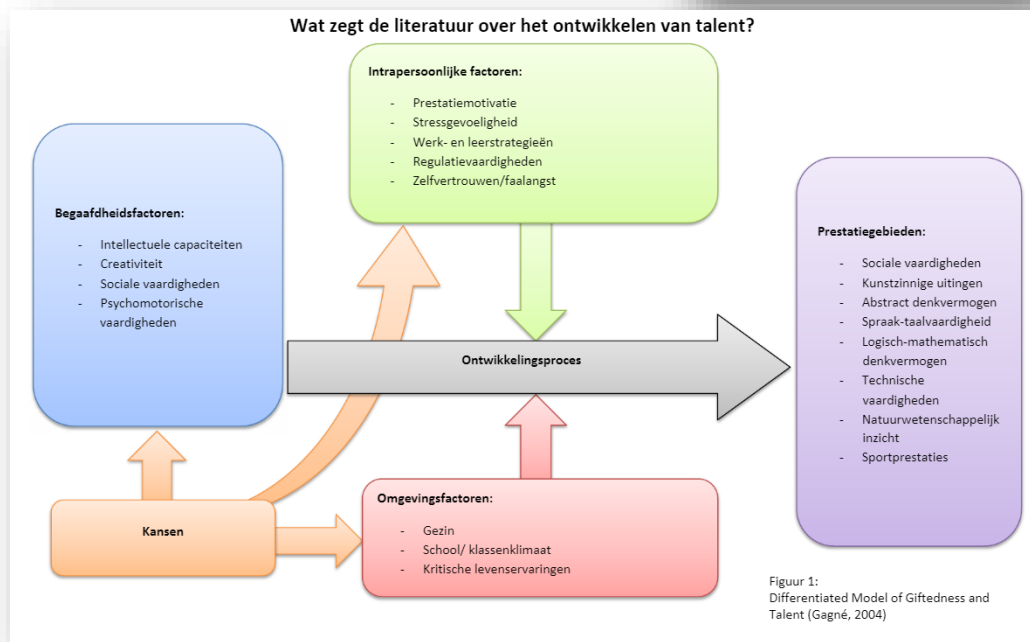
Wat zegt de literatuur over het ontwikkelen van talent?

Intrapersoonlijke factoren:

- Prestatiemotivatie
- Stressgevoeligheid
- Werk- en leerstrategieën
- Regulatievaardigheden
- Zelfvertrouwen/faalangst

Begaafdheidsfactoren:

- Intellectuele capaciteiten
- Creativiteit
- Sociale vaardigheden
- Psychomotorische vaardigheden

Ontwikkelingsproces

Prestatiegebieden:

- Sociale vaardigheden
- Kunstzinnige uitingen
- Abstract denkvermogen
- Spraak-taalvaardigheid
- Logisch-mathematisch denkvermogen
- Technische vaardigheden
- Natuurwetenschappelijk inzicht
- Sportprestaties

Kansen

Omgevingsfactoren:

- Gezin
- School/ klassenklimaat
- Kritische levenservaringen

Figuur 1:
Differentiated Model of Giftedness and Talent (Gagné, 2004)